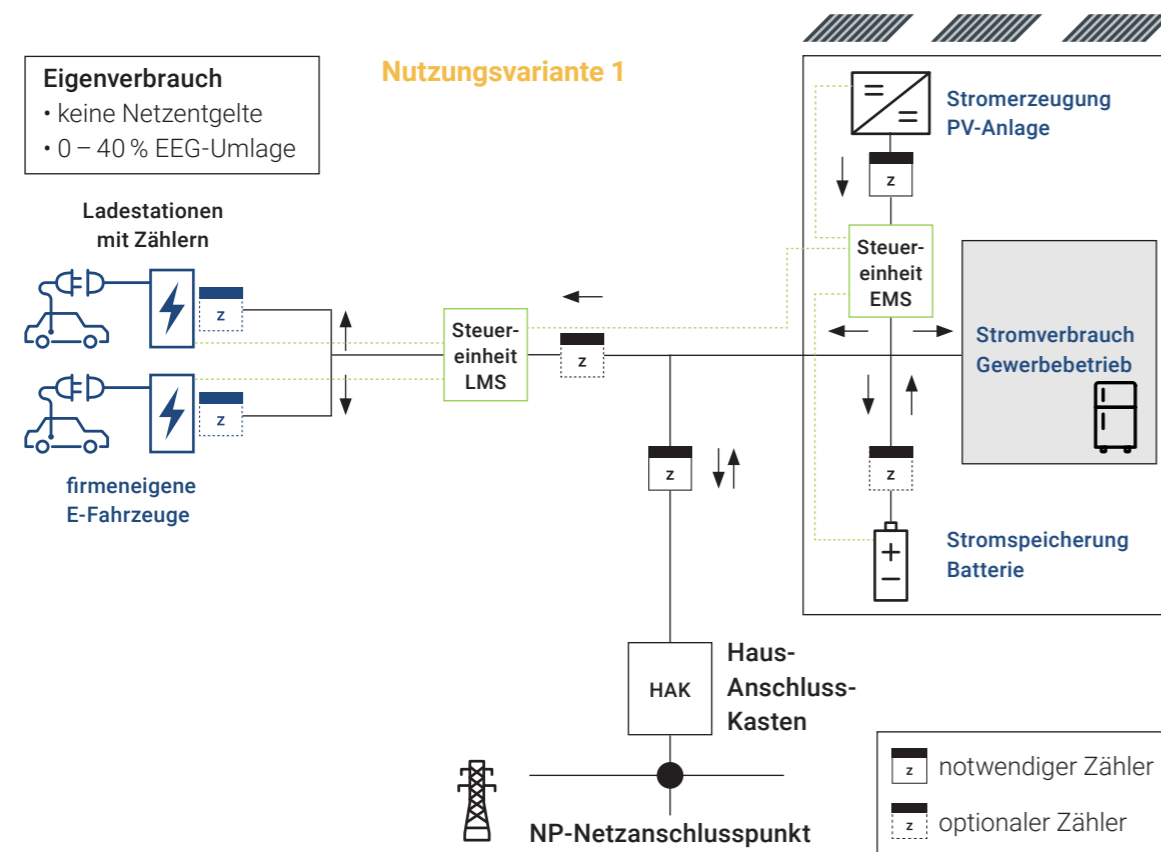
Eigenverbrauch
• keine Netzentgelte
• 0 – 40 % EEG-Umlage

Nutzungsvariante 1

Ladestationen mit Zählern

z

z

firmeneigene E-Fahrzeuge

Steuereinheit LMS

z

z

Stromerzeugung PV-Anlage

z

Steuereinheit EMS

Stromverbrauch Gewerbebetrieb

z

Stromspeicherung Batterie

HAK

Haus-Anschluss-Kasten

NP-Netzanschlusspunkt

z notwendiger Zähler

z optionaler Zähler